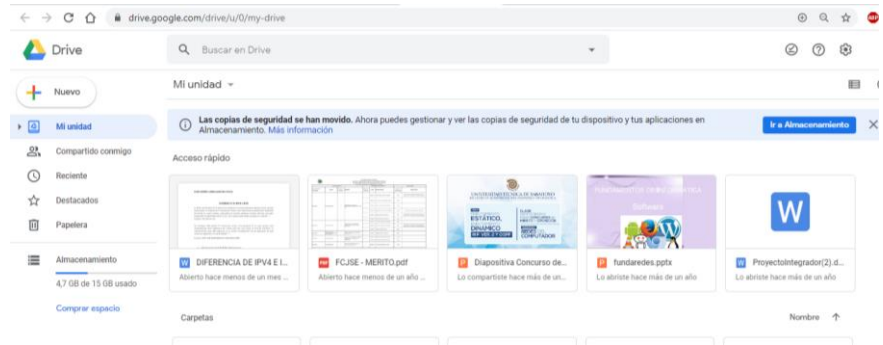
drive.google.com/drive/u/0/my-drive

Drive

Buscar en Drive

Nuevo

Mi unidad

Compartido conmigo

Reciente

Destacados

Papelera

Almacenamiento

4,7 GB de 15 GB usado

Comprar espacio

Mi unidad

Las copias de seguridad se han movido. Ahora puedes gestionar y ver las copias de seguridad de tu dispositivo y tus aplicaciones en Almacenamiento. Más información

Ir a Almacenamiento

Acceso rápido

DIFERENCIA DE IPV4 E I...
Abierto hace menos de un mes ...

FCJSE - MERITO.pdf
Abierto hace menos de un año ...

Diapositiva Concurso de...
Lo compartiste hace más de un...

fundaredes.pptx
Lo abriste hace más de un año

ProyectoIntegrador(2).d...
Lo abriste hace más de un año

Carpetas

Nombre